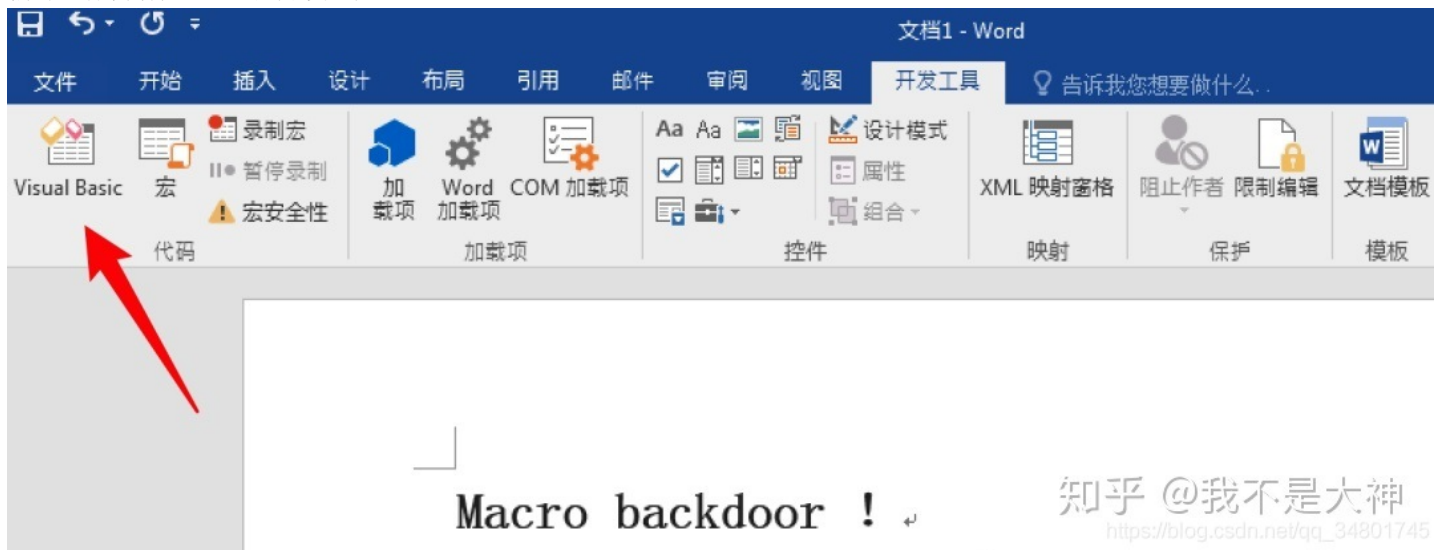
文档1 - Word

文件 开始 插入 设计 布局 引用 邮件 审阅 视图 开发工具 告诉我您想要做什么...

Visual Basic 宏 录制宏 暂停录制 宏安全性
代码

加载项 Word 加载项 COM 加载项
加载项

Aa Aa 设计模式 属性 组合
控件

XML 映射窗格
映射

阻止作者 限制编辑
保护

文档模板
模板

Macro backdoor !

知乎 @我不是大神
https://blog.csdn.net/qq_34801745